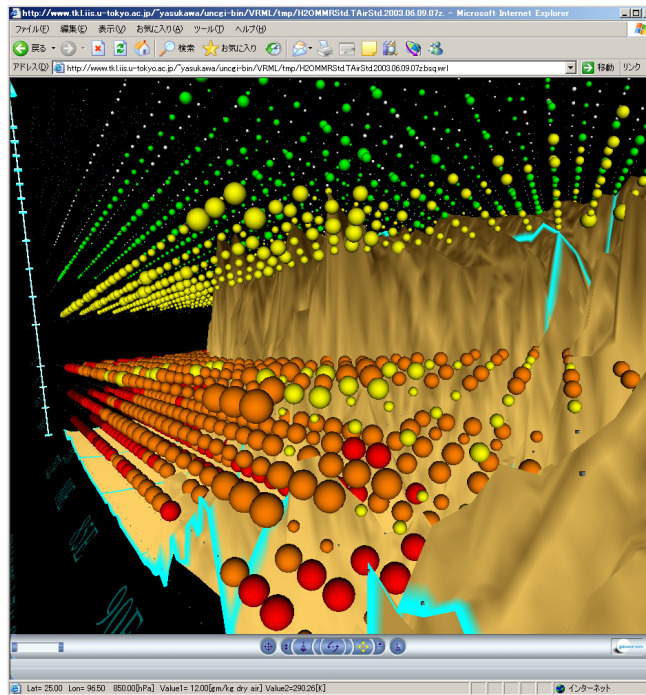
http://www.tkl.iis.u-tokyo.ac.jp/~yasukawa/uncgi-bin/VRML/tmp/H2OMMRStd.TAirStd.2003.06.09.07z. - Microsoft Internet Explorer

ファイル(F) 編集(E) 表示(V) お気に入り(A) ツール(T) ヘルプ(H)

戻る 検索 お気に入り

アドレス(D) http://www.tkl.iis.u-tokyo.ac.jp/~yasukawa/uncgi-bin/VRML/tmp/H2OMMRStd.TAirStd.2003.06.09.07z.bsq.wrl 移動 リンク

Lat= 25.00 Lon= 96.50 850.00[hPa] Value1= 12.00[gm/kg dry air] Value2=290.26[K] インターネット